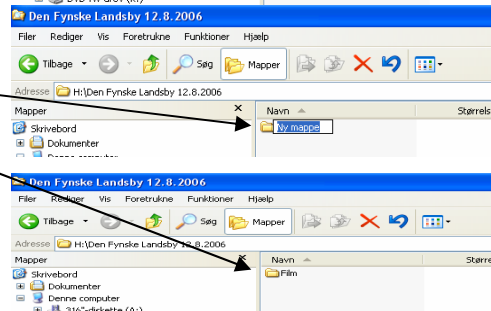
Den Fynske Landsby 12.8.2006
Filer Rediger Vis Foretrukne Funktioner Hjælp
Tilbage Søg Mapper
Adresse H:\Den Fynske Landsby 12.8.2006
Mapper
Skrivebord
Dokumenter
Navn
Størrels
Ny mappe

Den Fynske Landsby 12.8.2006
Filer Rediger Vis Foretrukne Funktioner Hjælp
Tilbage Søg Mapper
Adresse H:\Den Fynske Landsby 12.8.2006
Mapper
Skrivebord
Dokumenter
Denne computer
3½"-diskette (A:)
Navn
Størrel
Film